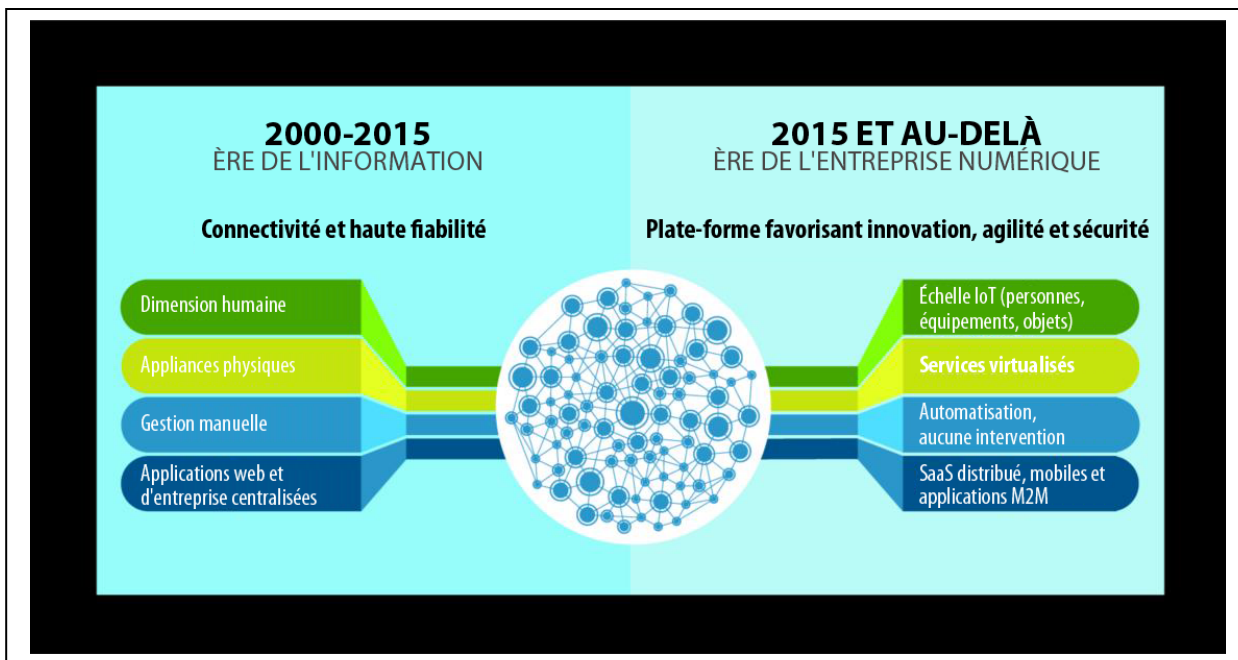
2000-2015
ÈRE DE L'INFORMATION

Connectivité et haute fiabilité

Dimension humaine

Appliances physiques

Gestion manuelle

Applications web et d'entreprise centralisées

2015 ET AU-DELÀ
ÈRE DE L'ENTREPRISE NUMÉRIQUE

Plate-forme favorisant innovation, agilité et sécurité

Échelle IoT (personnes, équipements, objets)

Services virtualisés

Automatisation, aucune intervention

SaaS distribué, mobiles et applications M2M